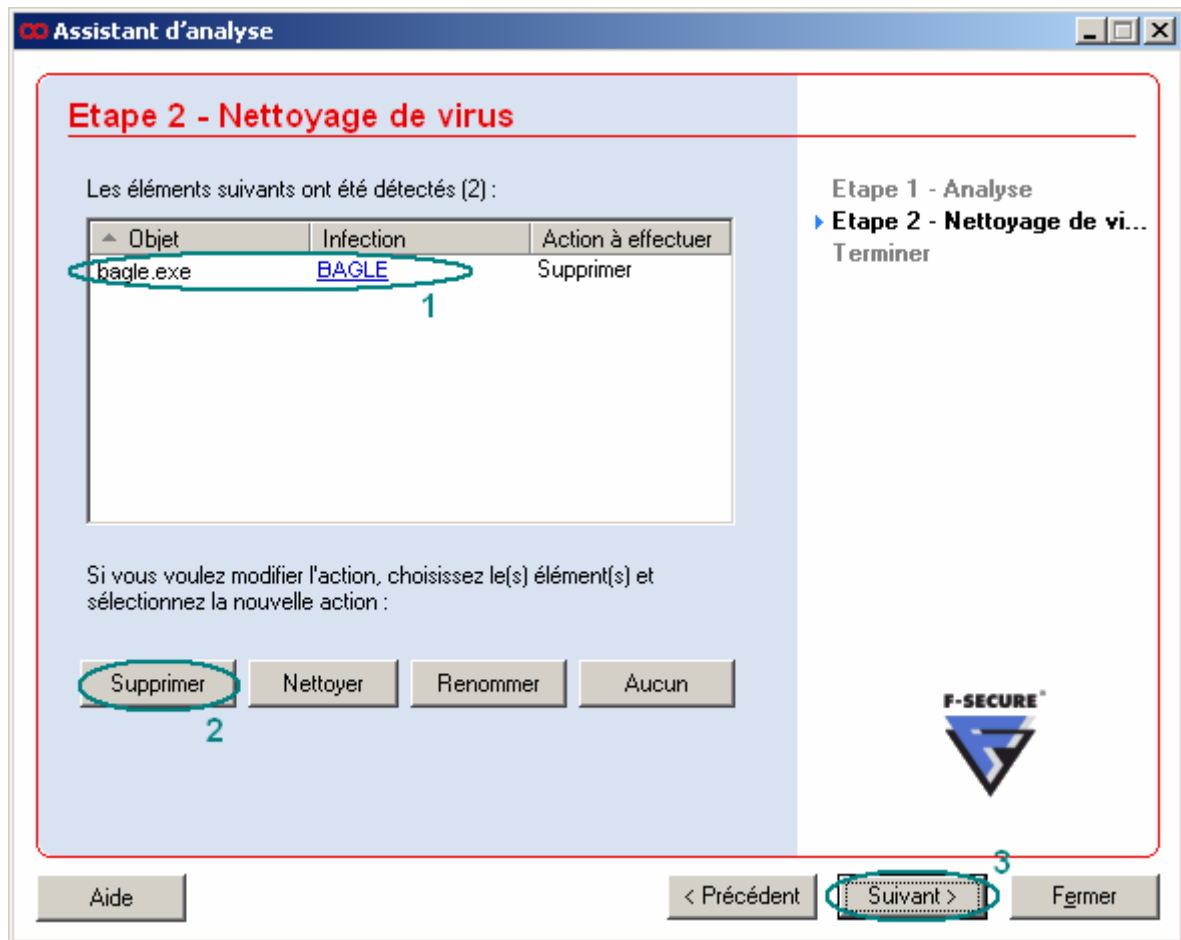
Assistant d'analyse

Etape 2 - Nettoyage de virus

Les éléments suivants ont été détectés (2) :

| Objet | Infection | Action à effectuer |
|---|---|---|
| bagle.exe | BAGLE | Supprimer |

1

Si vous voulez modifier l'action, choisissez le(s) élément(s) et sélectionnez la nouvelle action :

Supprimer
Nettoyer
Renommer
Aucun

2

Etape 1 - Analyse
Etape 2 - Nettoyage de vi...
Terminer

F-SECURE®

3

Aide
< Précédent
Suivant >
Fermer